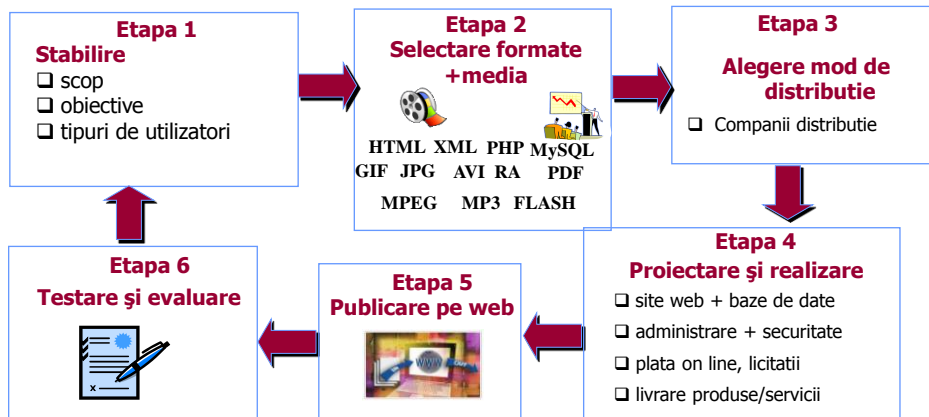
Etapa 1
Stabilire
❑ scop
❑ obiective
❑ tipuri de utilizatori

Etapa 2
Selectare formate +media
HTML XML PHP MySQL
GIF JPG AVI RA PDF
MPEG MP3 FLASH

Etapa 3
Alegere mod de distributie
❑ Companii distributie

Etapa 4
Proiectare şi realizare
❑ site web + baze de date
❑ administrare + securitate
❑ plata on line, licitatii
❑ livrare produse/servicii

Etapa 5
Publicare pe web
WWW

Etapa 6
Testare şi evaluare
x